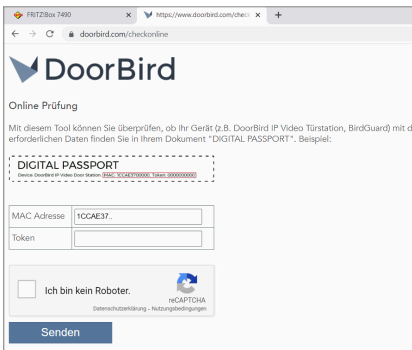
FRITZ!Box 7490
https://www.doorbird.com/check
doorbird.com/checkonline

DoorBird

Online Prüfung

Mit diesem Tool können Sie überprüfen, ob Ihr Gerät (z.B. DoorBird IP Video Türstation, BirdGuard) mit d erforderlichen Daten finden Sie in Ihrem Dokument "DIGITAL PASSPORT". Beispiel:

DIGITAL PASSPORT
Device: DoorBird IP Video Door Station, MAC: 1CCAE3700000, Token: 000000000

| MAC Adresse | 1CCAE37.. |
|---|---|
| Token | |

Ich bin kein Roboter.
reCAPTCHA
Datenschutzerklärung - Nutzungsbedingungen

Senden